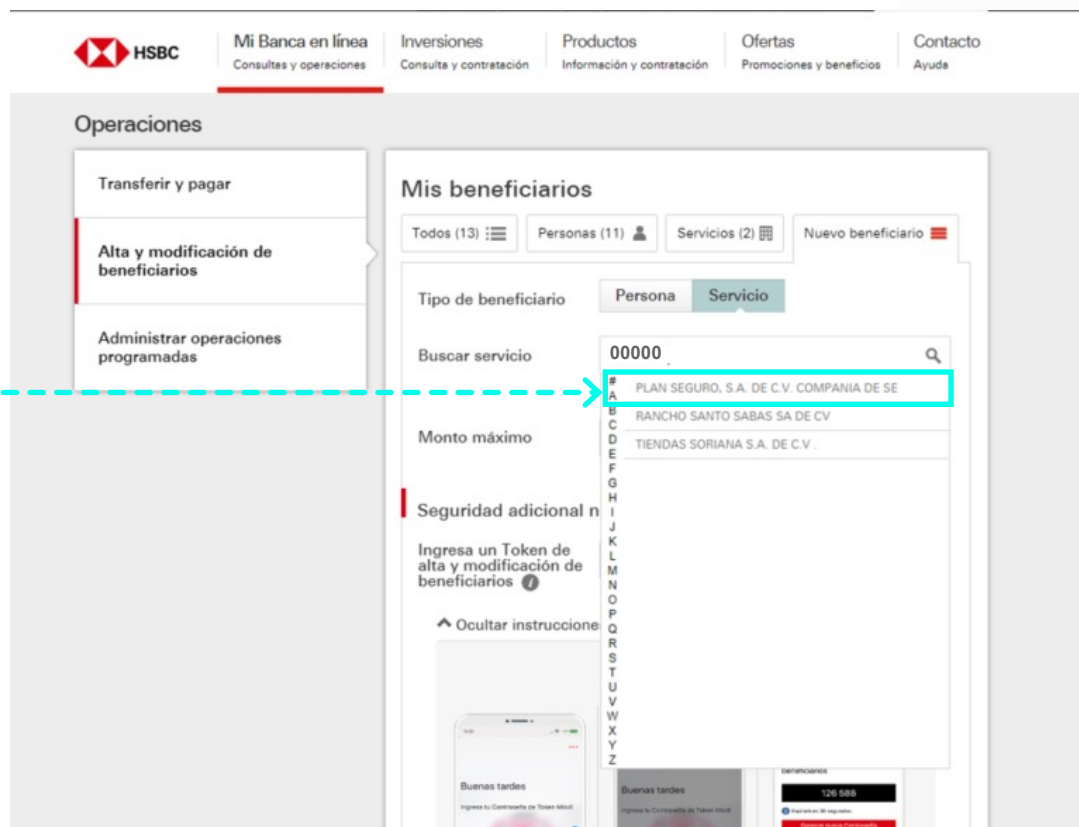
HSBC

Mi Banca en línea
Consultas y operaciones

Inversiones
Consulta y contratación

Productos
Información y contratación

Ofertas
Promociones y beneficios

Contacto
Ayuda

Operaciones

Transferir y pagar

Alta y modificación de beneficiarios

Administrar operaciones programadas

Mis beneficiarios

Todos (13) | Personas (11) | Servicios (2) | Nuevo beneficiario

Tipo de beneficiario
Persona | Servicio

Buscar servicio
00000

#
A
B
C
D
E
F
G
H
I
J
K
L
M
N
O
P
Q
R
S
T
U
V
W
X
Y
Z

PLAN SEGURO, S.A. DE C.V. COMPANIA DE SE
RANCHO SANTO SABAS SA DE CV
TIENDAS SORIANA S.A. DE C.V .

Monto máximo

Seguridad adicional n

Ingresa un Token de alta y modificación de beneficiarios

Ocultar instruccione

Buenas tardes
Ingresa tu Contraseña de Token Móvil

Buenas tardes
Ingresa tu Contraseña de Token Móvil

beneficiarios
126 588
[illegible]